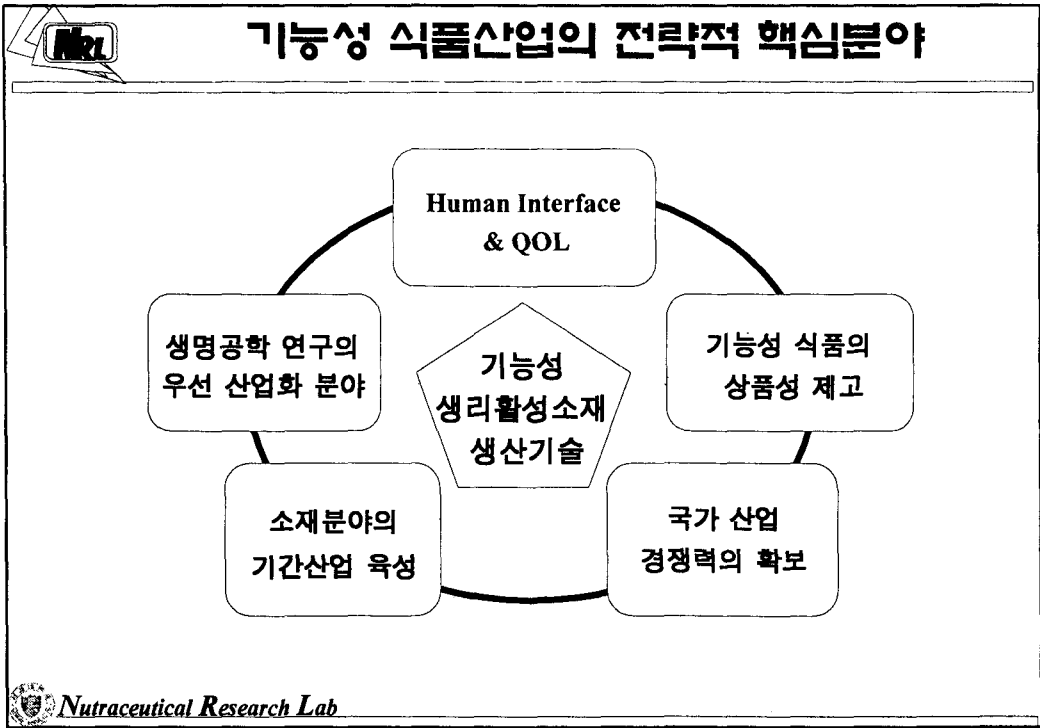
NRL

기능성 식품산업의 전략적 핵심분야

Human Interface & QOL

생명공학 연구의 우선 산업화 분야

기능성 생리활성소재 생산기술

기능성 식품의 상품성 제고

소재분야의 기간산업 육성

국가 산업 경쟁력의 확보

Nutraceutical Research Lab